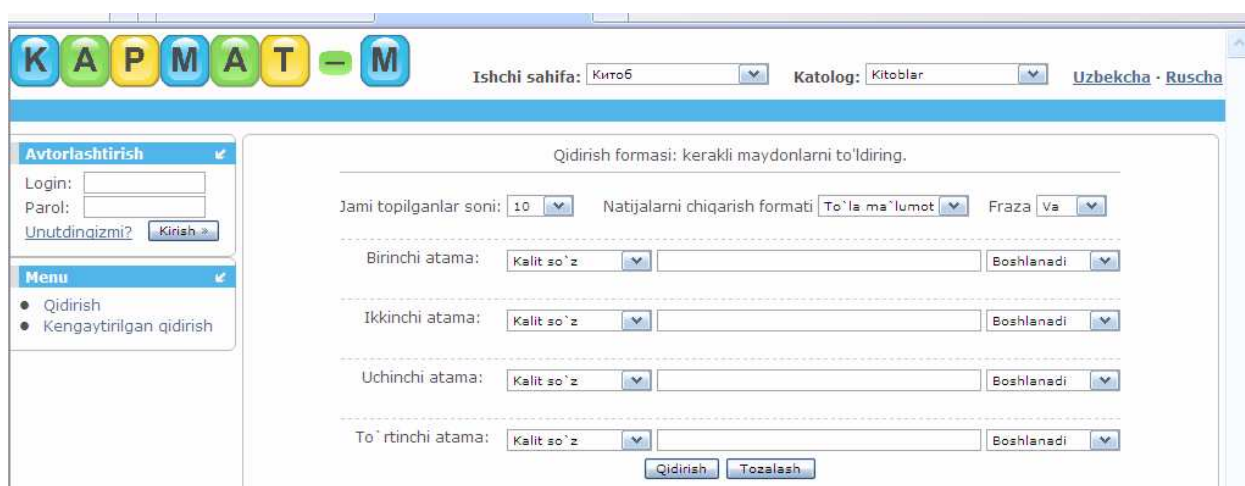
KAPMAT – M

Ishchi sahifa: Китоб
Katolog: Kitoblar
Uzbekcha · Ruscha

Avtorlashtirish
Login:
Parol:
Unutdingizmi? Kirish »

Menu
• Qidirish
• Kengaytirilgan qidirish

Qidirish formasi: kerakli maydonlarni to'ldiring.

Jami topilganlar soni: 10
Natijalarni chiqarish formati To`la ma`lumot
Fraza Va

Birinchi atama: Kalit so`z Boshlanadi

Ikkinchi atama: Kalit so`z Boshlanadi

Uchinchi atama: Kalit so`z Boshlanadi

To`rtinchi atama: Kalit so`z Boshlanadi

Qidirish Tozalash